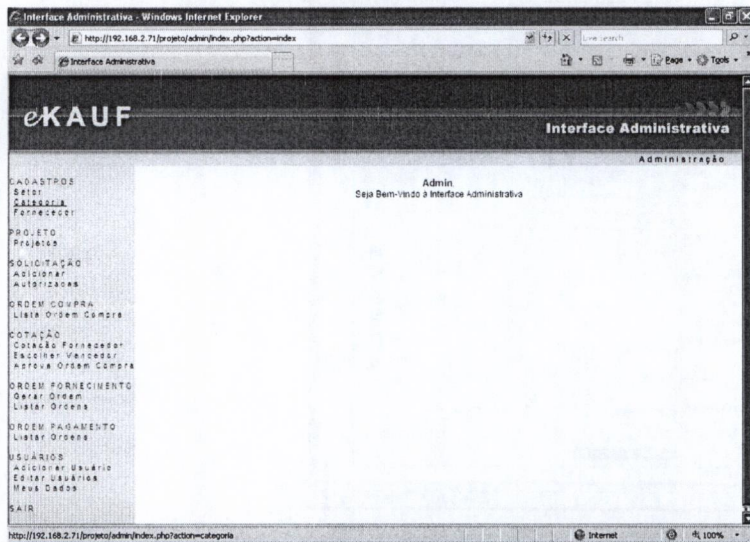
Interface Administrativa - Windows Internet Explorer

http://192.168.2.71/projeto/admin/index.php?action=index

Live Search

Interface Administrativa

Page • Tools •

eKAUF

Interface Administrativa

Administração

CADASTROS
Setor
Categoria
Fornecedor

PROJETO
Projetos

SOLICITAÇÃO
Adicionar
Autorizações

ORDEM COMPRA
Lista Ordem Compra

COTAÇÃO
Cotação Fornecedor
Escolher Vencedor
Aprova Ordem Compra

ORDEM FORNECIMENTO
Gerar Ordem
Listar Ordens

ORDEM PAGAMENTO
Listar Ordens

USUÁRIOS
Adicionar Usuário
Editar Usuários
Meus Dados

SAIR

Admin
Seja Bem-Vindo à Interface Administrativa

http://192.168.2.71/projeto/admin/index.php?action=categoria

Internet

100%